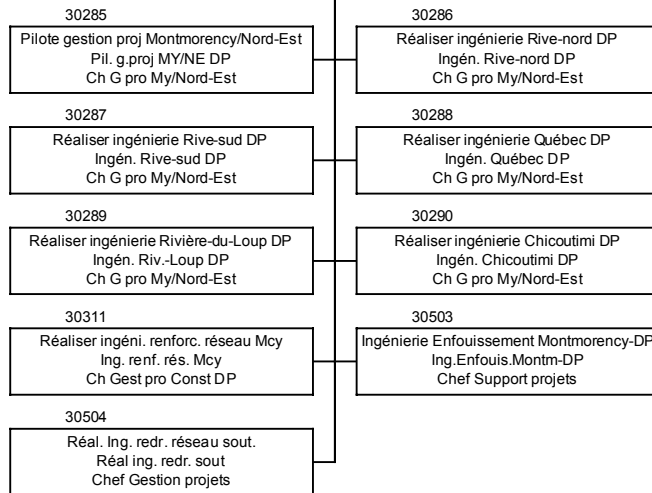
30285
Pilote gestion proj Montmorency/Nord-Est
Pil. g.proj MY/NE DP
Ch G pro My/Nord-Est

30286
Réaliser ingénierie Rive-nord DP
Ingén. Rive-nord DP
Ch G pro My/Nord-Est

30287
Réaliser ingénierie Rive-sud DP
Ingén. Rive-sud DP
Ch G pro My/Nord-Est

30288
Réaliser ingénierie Québec DP
Ingén. Québec DP
Ch G pro My/Nord-Est

30289
Réaliser ingénierie Rivière-du-Loup DP
Ingén. Riv.-Loup DP
Ch G pro My/Nord-Est

30290
Réaliser ingénierie Chicoutimi DP
Ingén. Chicoutimi DP
Ch G pro My/Nord-Est

30311
Réaliser ingéni. renforc. réseau Mcy
Ing. renf. rés. Mcy
Ch Gest pro Const DP

30503
Ingénierie Enfouissement Montmorency-DP
Ing.Enfouis.Montm-DP
Chef Support projets

30504
Réal. Ing. redr. réseau sout.
Réal ing. redr. sout
Chef Gestion projets